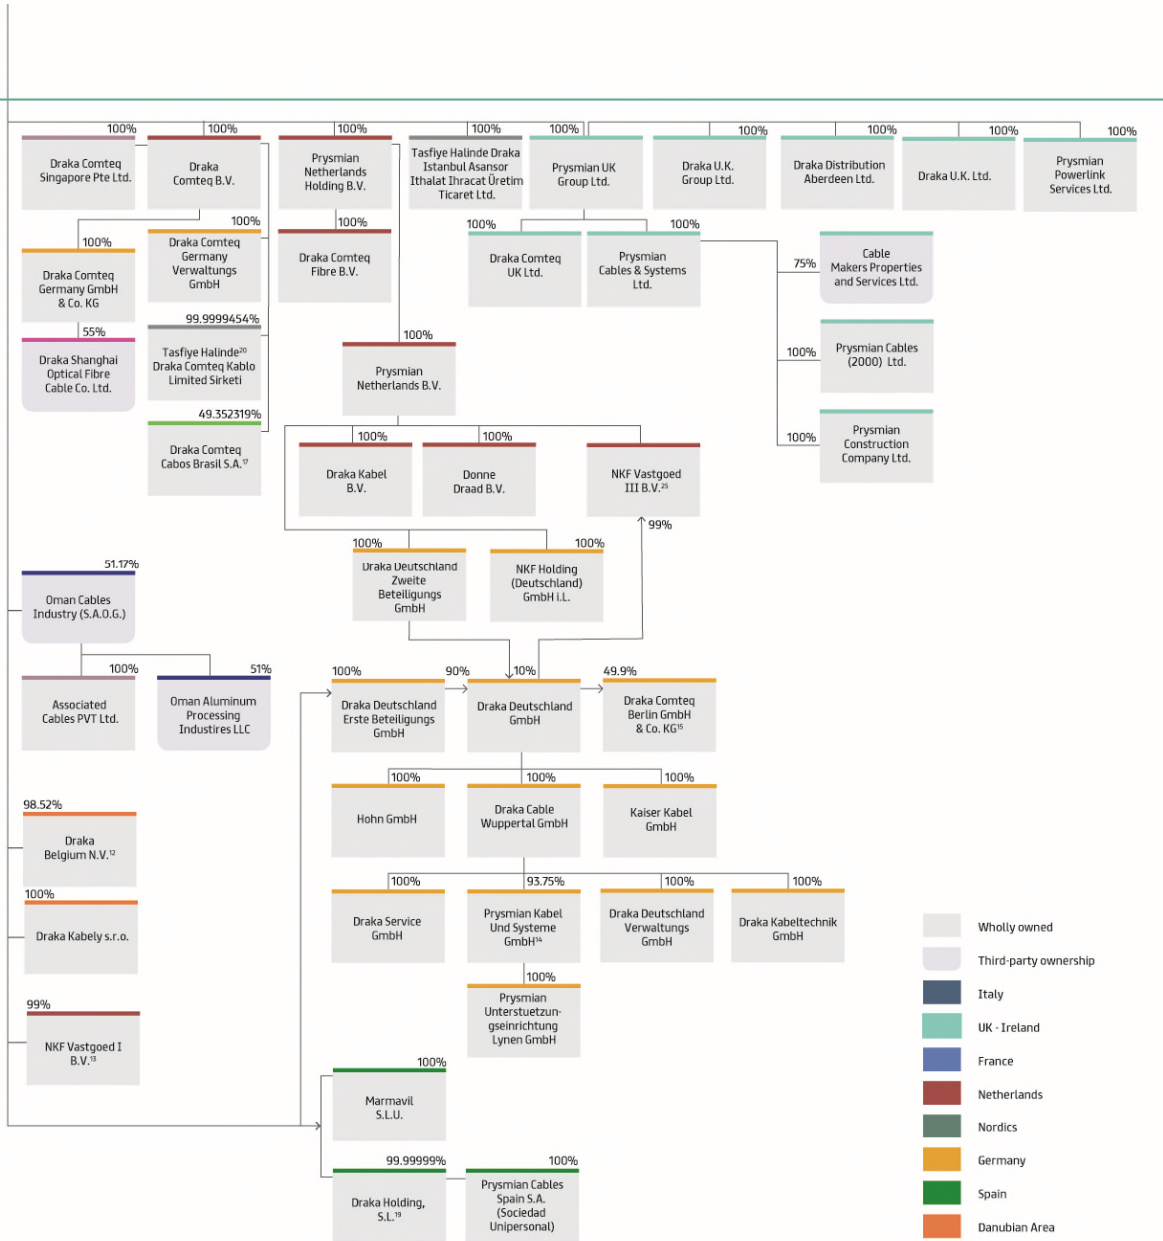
100%
Draka Comteq Singapore Pte Ltd.

100%
Draka Comteq B.V.

100%
Prysmian Netherlands Holding B.V.

100%
Tasfiye Halinde Draka Istanbul Asansor Ithalat Ihracat Üretim Ticaret Ltd.

100%
Prysmian UK Group Ltd.

100%
Draka U.K. Group Ltd.

100%
Draka Distribution Aberdeen Ltd.

100%
Draka U.K. Ltd.

100%
Prysmian Powerlink Services Ltd.

100%
Draka Comteq Germany GmbH & Co. KG

100%
Draka Comteq Germany Verwaltungs GmbH

100%
Draka Comteq Fibre B.V.

100%
Draka Comteq UK Ltd.

100%
Prysmian Cables & Systems Ltd.

75%
Cable Makers Properties and Services Ltd.

55%
Draka Shanghai Optical Fibre Cable Co. Ltd.

99.9999454%
Tasfiye Halinde$^{20}$ Draka Comteq Kablo Limited Sirketi

100%
Prysmian Netherlands B.V.

100%
Prysmian Cables (2000) Ltd.

49.352319%
Draka Comteq Cabos Brasil S.A.$^{17}$

100%
Draka Kabel B.V.

100%
Donne Draad B.V.

NKF Vastgoed III B.V.$^{25}$

100%
Prysmian Construction Company Ltd.

99%

100%
Draka Deutschland Zweite Beteiligungs GmbH

100%
NKF Holding (Deutschland) GmbH i.L.

51.17%
Oman Cables Industry (S.A.O.G.)

100%
Associated Cables PVT Ltd.

51%
Oman Aluminum Processing Industires LLC

100%
Draka Deutschland Erste Beteiligungs GmbH

90%
10%
Draka Deutschland GmbH

49.9%
Draka Comteq Berlin GmbH & Co. KG$^{15}$

100%
Hohn GmbH

100%
Draka Cable Wuppertal GmbH

100%
Kaiser Kabel GmbH

98.52%
Draka Belgium N.V.$^{12}$

100%
Draka Kabely s.r.o.

100%
Draka Service GmbH

93.75%
Prysmian Kabel Und Systeme GmbH$^{14}$

100%
Draka Deutschland Verwaltungs GmbH

100%
Draka Kabeltechnik GmbH

100%
Prysmian Unterstuetzungseinrichtung Lynen GmbH

99%
NKF Vastgoed I B.V.$^{13}$

100%
Marmavil S.L.U.

99.99999%
Draka Holding, S.L.$^{19}$

100%
Prysmian Cables Spain S.A. (Sociedad Unipersonal)

Wholly owned
Third-party ownership
Italy
UK - Ireland
France
Netherlands
Nordics
Germany
Spain
Danubian Area